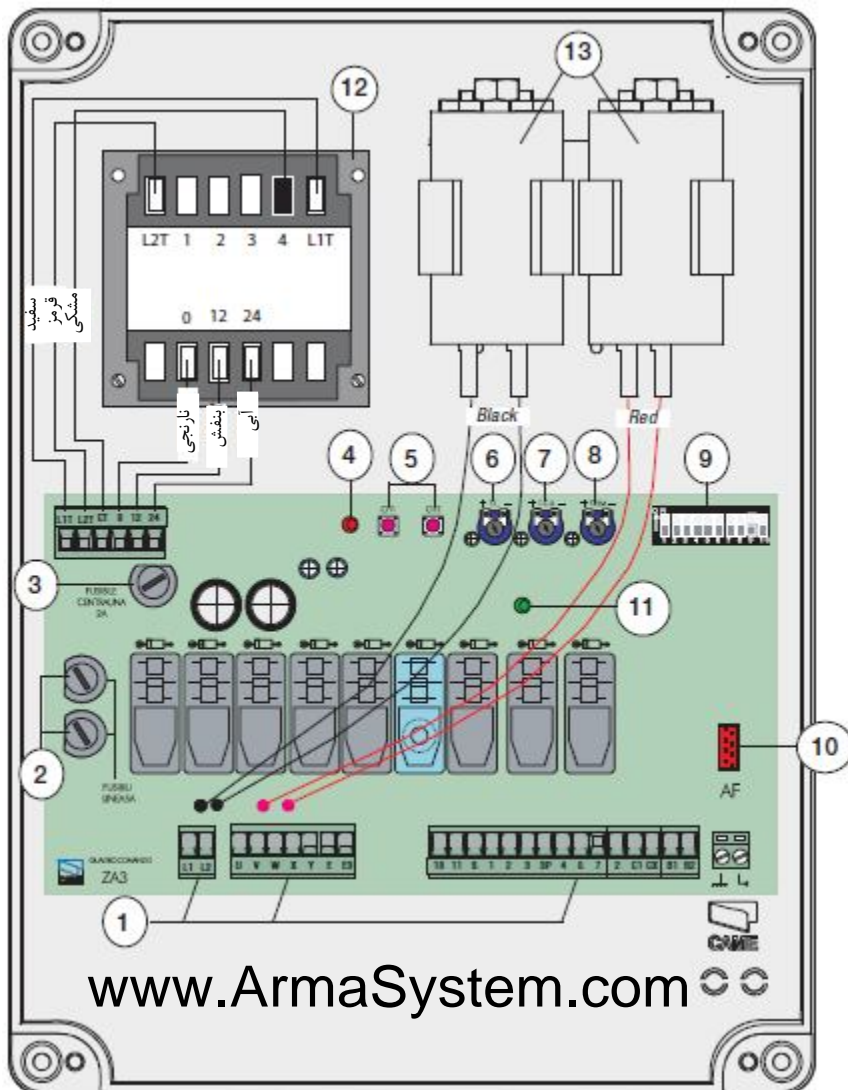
13
12
L2T 1 2 3 4 L1T
0 12 24
سفید
قرمز
مشکی
نارنجی
بنفش
آبی
Black
Red
4
5
6
7
8
9
L1T L2T CT 0 12 24
3
FUSIBILE CENTRALINA 2A
11
2
FUSIBILI LINEA 5A
10
AF
QUADRO COMANDO
ZA3
L1 L2
U V W X Y E E3
10 11 0 1 2 3 3P 4 5 7 2 C1 CX B1 B2
1
CAME
www.ArmaSystem.com